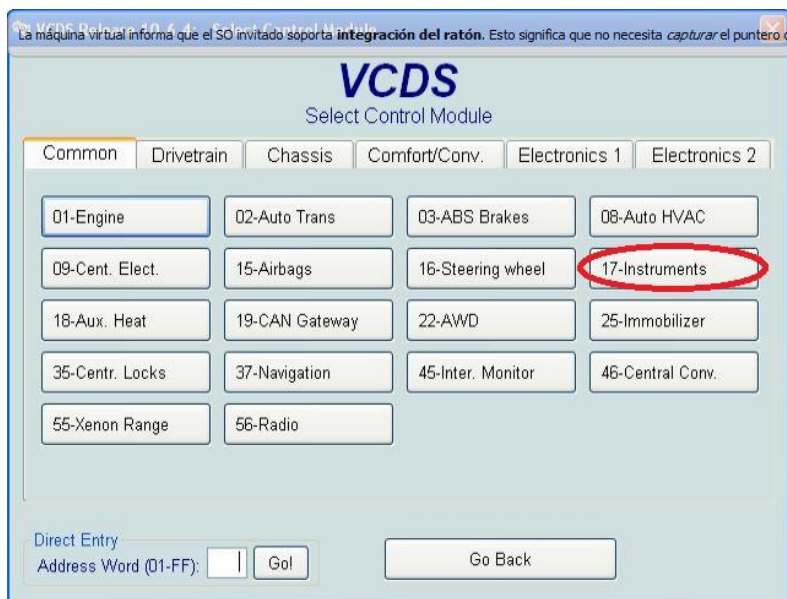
La máquina virtual informa que el SO invitado soporta **integración del ratón.** Esto significa que no necesita *capturar* el puntero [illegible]

VCDS
Select Control Module

Common | Drivetrain | Chassis | Comfort/Conv. | Electronics 1 | Electronics 2

01-Engine
02-Auto Trans
03-ABS Brakes
08-Auto HVAC
09-Cent. Elect.
15-Airbags
16-Steering wheel
17-Instruments
18-Aux. Heat
19-CAN Gateway
22-AWD
25-Immobilizer
35-Centr. Locks
37-Navigation
45-Inter. Monitor
46-Central Conv.
55-Xenon Range
56-Radio

Direct Entry
Address Word (01-FF):
Go!

Go Back